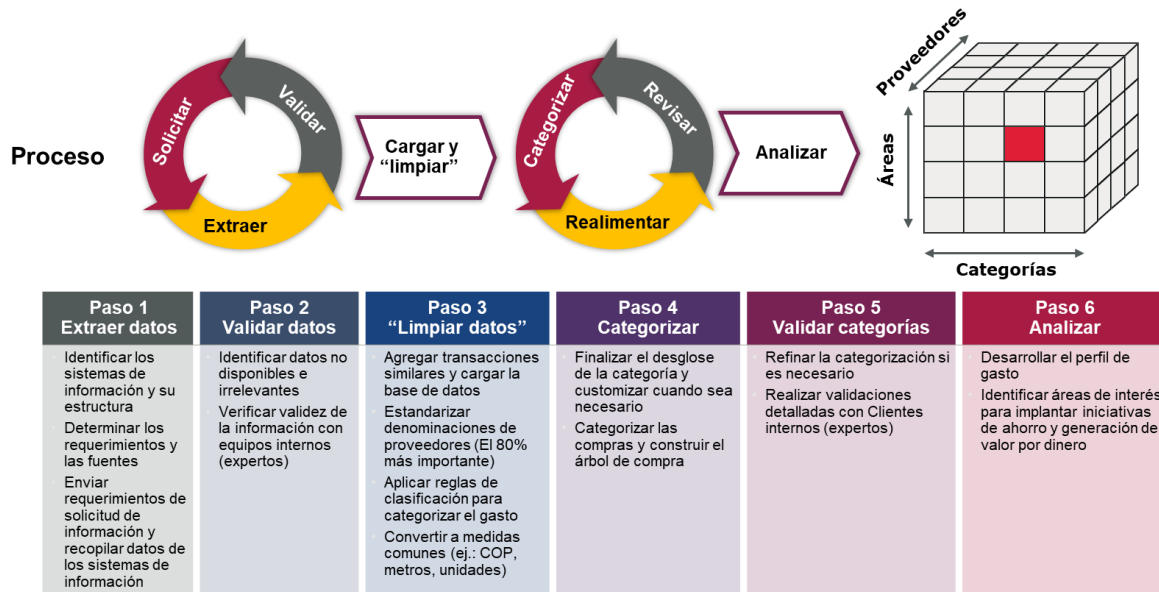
Proceso

Solicitar
Validar
Extraer

Cargar y "limpiar"

Categorizar
Revisar
Realimentar

Analizar

Proveedores
Áreas
Categorías

| Paso 1 Extraer datos | Paso 2 Validar datos | Paso 3 "Limpiar datos" | Paso 4 Categorizar | Paso 5 Validar categorías | Paso 6 Analizar |
|---|---|---|---|---|---|
| Identificar los sistemas de información y su estructura<br>Determinar los requerimientos y las fuentes<br>Enviar requerimientos de solicitud de información y recopilar datos de los sistemas de información | Identificar datos no disponibles e irrelevantes<br>Verificar validez de la información con equipos internos (expertos) | Agregar transacciones similares y cargar la base de datos<br>Estandarizar denominaciones de proveedores (El 80% más importante)<br>Aplicar reglas de clasificación para categorizar el gasto<br>Convertir a medidas comunes (ej.: COP, metros, unidades) | Finalizar el desglose de la categoría y customizar cuando sea necesario<br>Categorizar las compras y construir el árbol de compra | Refinar la categorización si es necesario<br>Realizar validaciones detalladas con Clientes internos (expertos) | Desarrollar el perfil de gasto<br>Identificar áreas de interés para implantar iniciativas de ahorro y generación de valor por dinero |